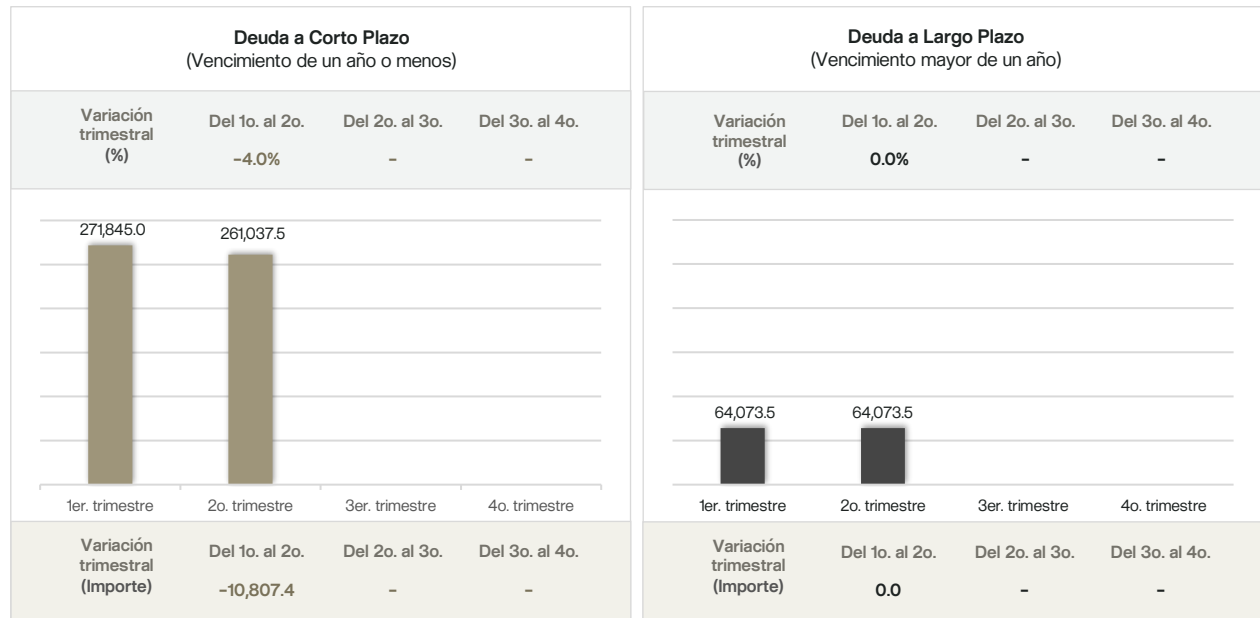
**Deuda a Corto Plazo**
(Vencimiento de un año o menos)

| Variación trimestral (%) | Del 1o. al 2o. | Del 2o. al 3o. | Del 3o. al 4o. |
|---|---|---|---|
| | -4.0% | - | - |

271,845.0
261,037.5

1er. trimestre
2o. trimestre
3er. trimestre
4o. trimestre

| Variación trimestral (Importe) | Del 1o. al 2o. | Del 2o. al 3o. | Del 3o. al 4o. |
|---|---|---|---|
| | -10,807.4 | - | - |

**Deuda a Largo Plazo**
(Vencimiento mayor de un año)

| Variación trimestral (%) | Del 1o. al 2o. | Del 2o. al 3o. | Del 3o. al 4o. |
|---|---|---|---|
| | 0.0% | - | - |

64,073.5
64,073.5

1er. trimestre
2o. trimestre
3er. trimestre
4o. trimestre

| Variación trimestral (Importe) | Del 1o. al 2o. | Del 2o. al 3o. | Del 3o. al 4o. |
|---|---|---|---|
| | 0.0 | - | - |